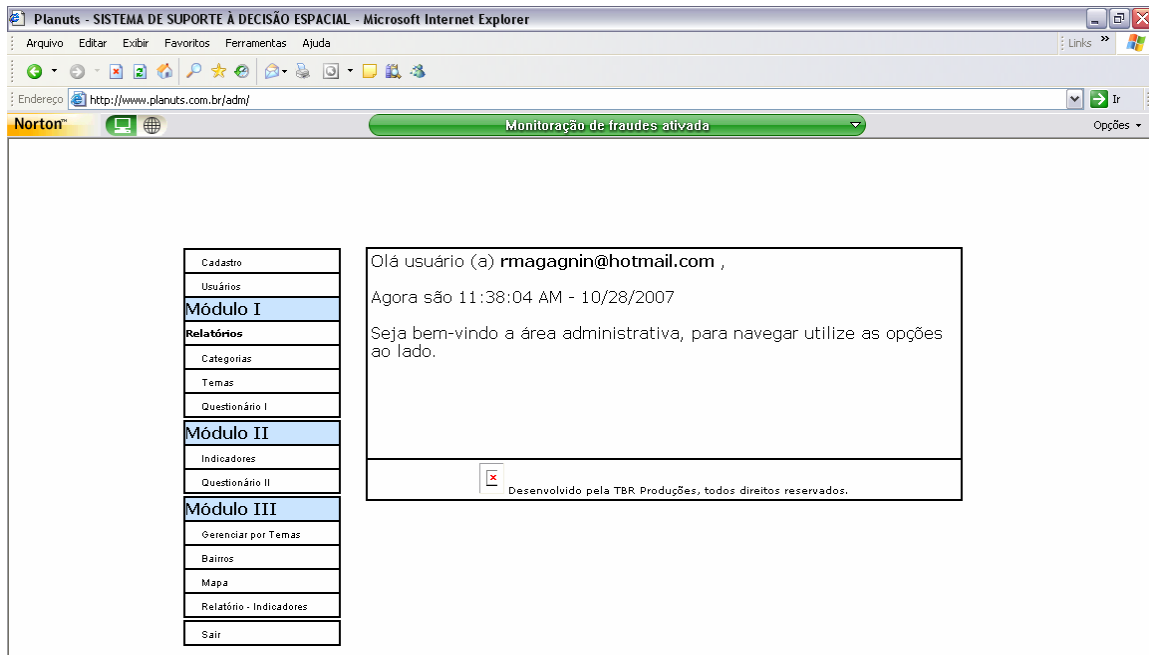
Planuts - SISTEMA DE SUPORTE À DECISÃO ESPACIAL - Microsoft Internet Explorer

Arquivo Editar Exibir Favoritos Ferramentas Ajuda

Links »

Endereço http://www.planuts.com.br/adm/

Ir

Norton™

Monitoração de fraudes ativada

Opções ▾

Cadastro
Usuários
Módulo I
Relatórios
Categorias
Temas
Questionário I
Módulo II
Indicadores
Questionário II
Módulo III
Gerenciar por Temas
Bairros
Mapa
Relatório - Indicadores
Sair

Olá usuário (a) rmagagnin@hotmail.com ,

Agora são 11:38:04 AM - 10/28/2007

Seja bem-vindo a área administrativa, para navegar utilize as opções ao lado.

Desenvolvido pela TBR Produções, todos direitos reservados.